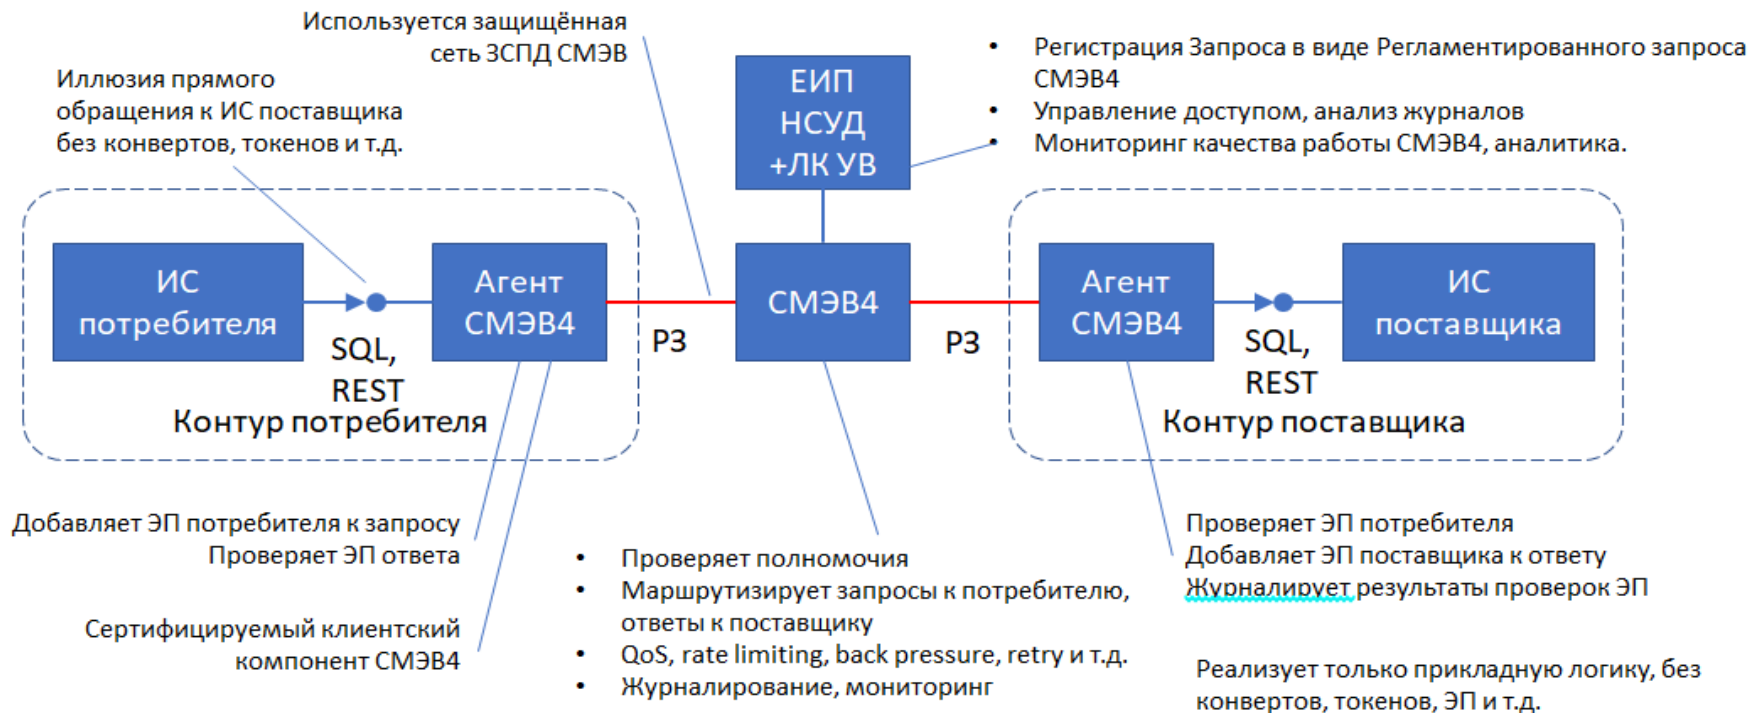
Используется защищённая сеть ЗСПД СМЭВ

Иллюзия прямого обращения к ИС поставщика без конвертов, токенов и т.д.

ЕИП НСУД +ЛК УВ

• Регистрация Запроса в виде Регламентированного запроса СМЭВ4
• Управление доступом, анализ журналов
• Мониторинг качества работы СМЭВ4, аналитика.

ИС потребителя

SQL, REST

Агент СМЭВ4

РЗ

СМЭВ4

РЗ

Агент СМЭВ4

SQL, REST

ИС поставщика

Контур потребителя

Контур поставщика

Добавляет ЭП потребителя к запросу
Проверяет ЭП ответа

Сертифицируемый клиентский компонент СМЭВ4

• Проверяет полномочия
• Маршрутизирует запросы к потребителю, ответы к поставщику
• QoS, rate limiting, back pressure, retry и т.д.
• Журналирование, мониторинг

Проверяет ЭП потребителя
Добавляет ЭП поставщика к ответу
Журналирует результаты проверок ЭП

Реализует только прикладную логику, без конвертов, токенов, ЭП и т.д.